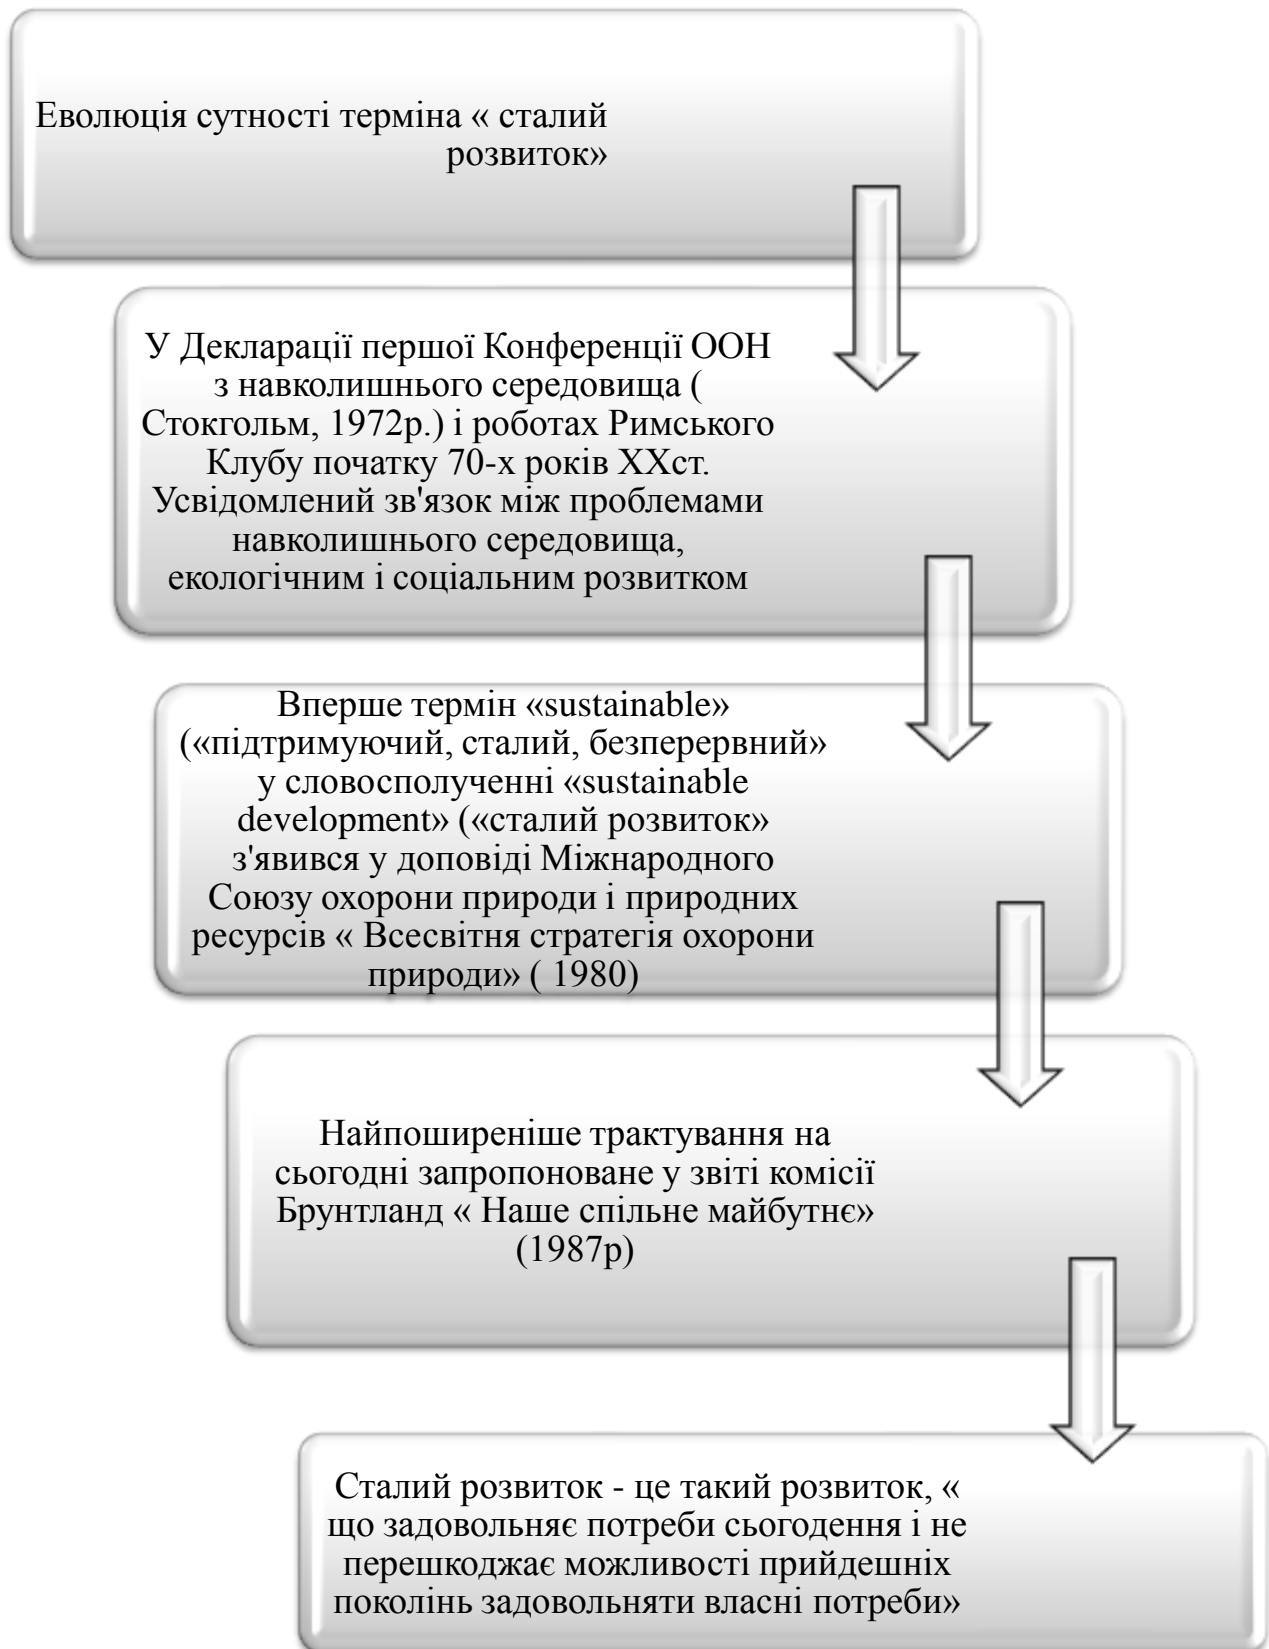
Еволюція сутності терміна « сталий розвиток»

У Декларації першої Конференції ООН з навколишнього середовища ( Стокгольм, 1972р.) і роботах Римського Клубу початку 70-х років XXст. Усвідомлений зв'язок між проблемами навколишнього середовища, екологічним і соціальним розвитком

Вперше термін «sustainable» («підтримуючий, сталий, безперервний» у словосполученні «sustainable development» («сталий розвиток» з'явився у доповіді Міжнародного Союзу охорони природи і природних ресурсів « Всесвітня стратегія охорони природи» ( 1980)

Найпоширеніше трактування на сьогодні запропоноване у звіті комісії Брунтланд « Наше спільне майбутнє» (1987р)

Сталий розвиток - це такий розвиток, « що задовольняє потреби сьогодення і не перешкоджає можливості прийдешніх поколінь задовольняти власні потреби»